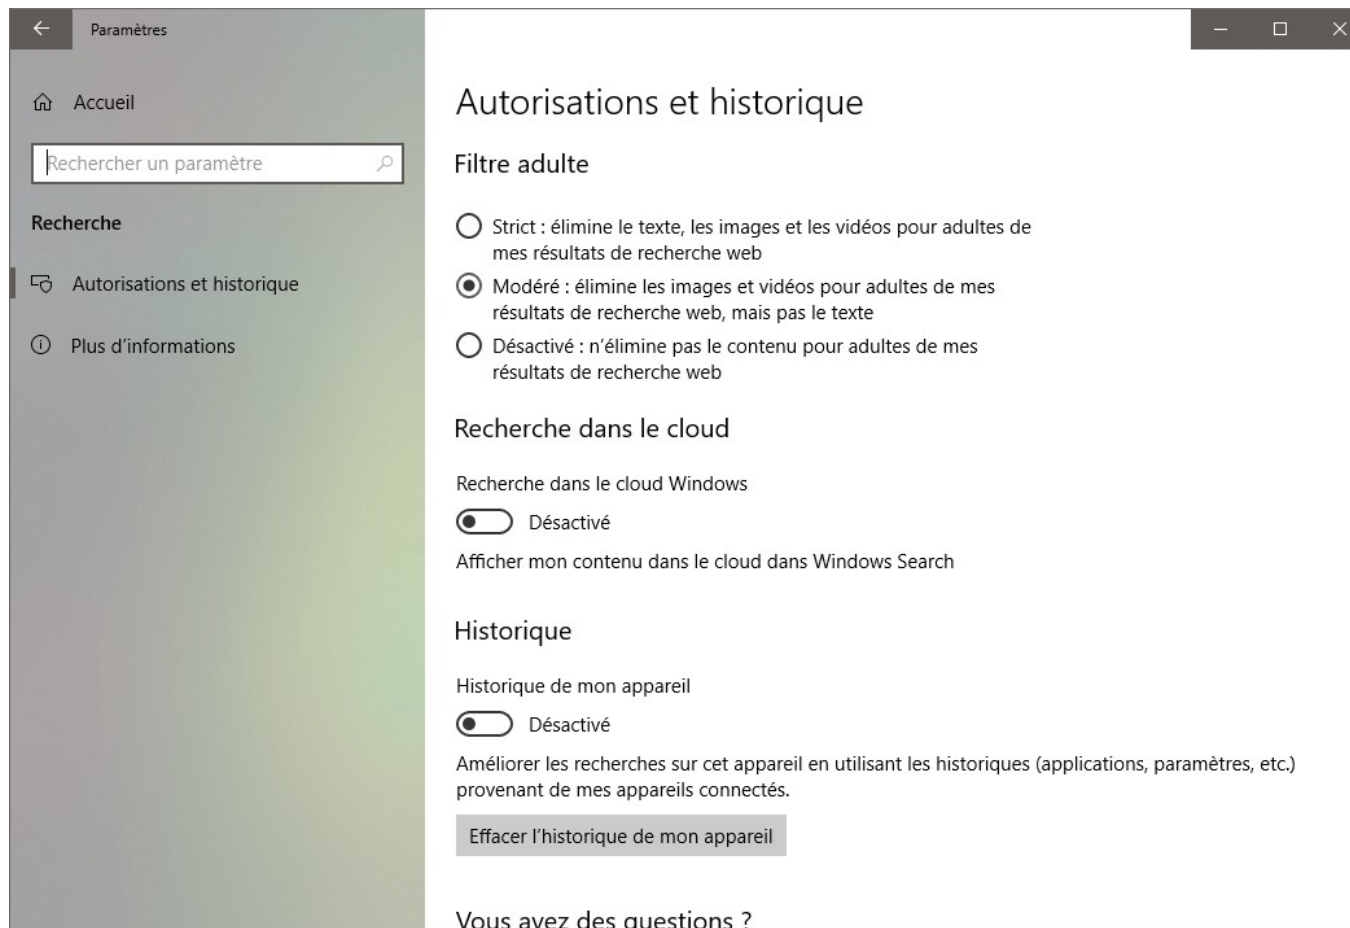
Paramètres

Accueil

Rechercher un paramètre

Recherche

Autorisations et historique

Plus d’informations

Autorisations et historique

Filtre adulte

Strict : élimine le texte, les images et les vidéos pour adultes de mes résultats de recherche web

Modéré : élimine les images et vidéos pour adultes de mes résultats de recherche web, mais pas le texte

Désactivé : n’élimine pas le contenu pour adultes de mes résultats de recherche web

Recherche dans le cloud

Recherche dans le cloud Windows

Désactivé

Afficher mon contenu dans le cloud dans Windows Search

Historique

Historique de mon appareil

Désactivé

Améliorer les recherches sur cet appareil en utilisant les historiques (applications, paramètres, etc.) provenant de mes appareils connectés.

Effacer l’historique de mon appareil

Vous avez des questions ?